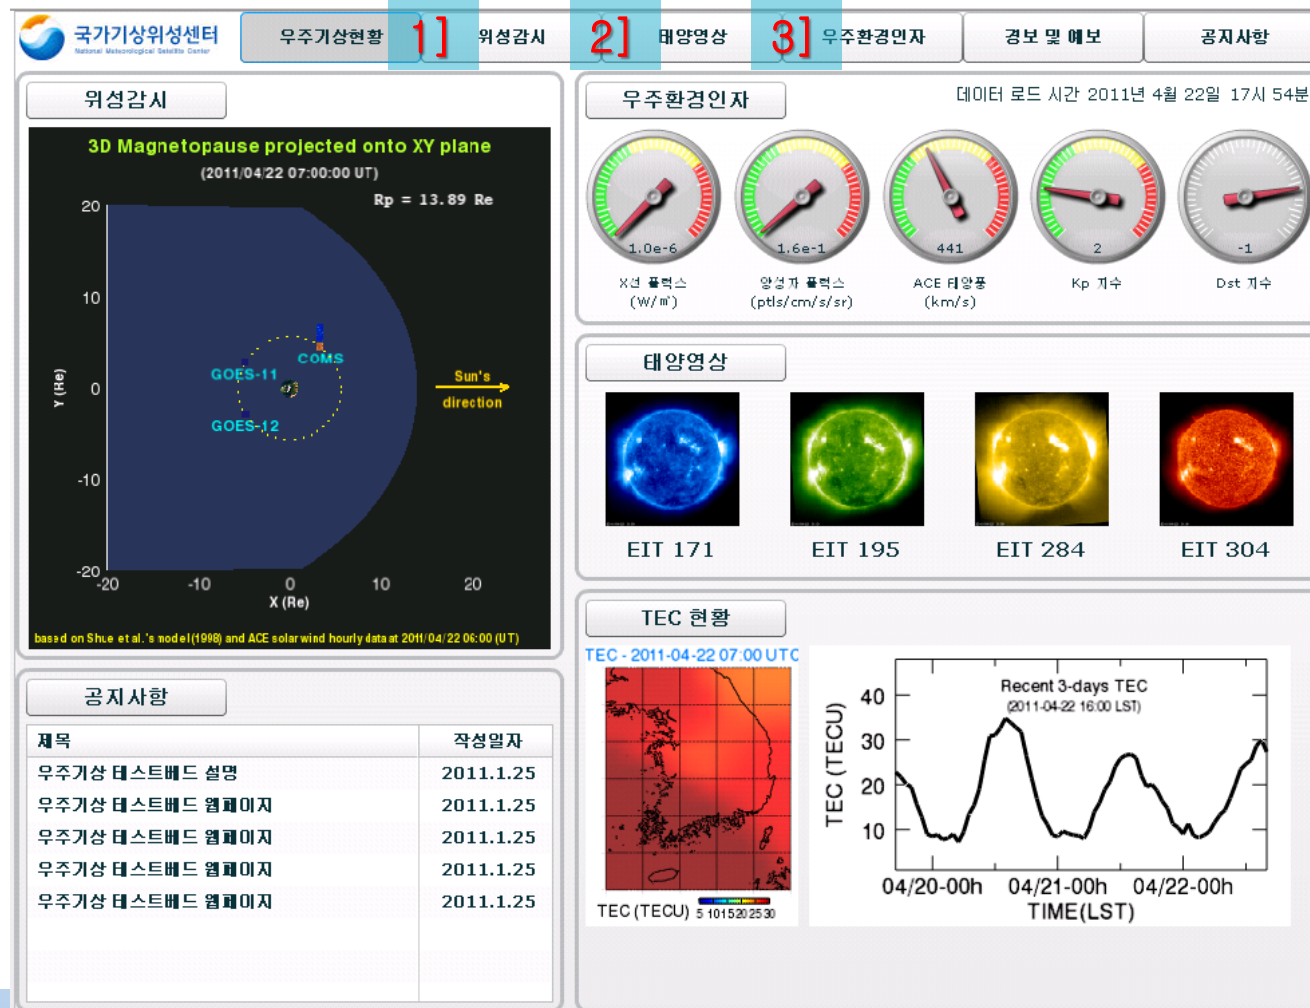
국가기상위성센터
National Meteorological Satellite Center

우주기상현황 1] 위성감시 2] 태양영상 3] 우주환경인자 경보 및 예보 공지사항

위성감시

3D Magnetopause projected onto XY plane
(2011/04/22 07:00:00 UT)
Rp = 13.89 Re

20
10
0
-10
-20
Y (Re)
-20 -10 0 10 20
X (Re)
GOES-11
COMS
GOES-12
Sun's direction

based on Shue et al.'s model(1998) and ACE solar wind hourly data at 2011/04/22 06:00 (UT)

우주환경인자

데이터 로드 시간 2011년 4월 22일 17시 54분

1.0e-6
X선 플럭스
(W/㎡)

1.6e-1
양성자 플럭스
(ptls/cm/s/sr)

441
ACE 태양풍
(km/s)

2
Kp 지수

-1
Dst 지수

태양영상

EIT 171
EIT 195
EIT 284
EIT 304

공지사항

| 제목 | 작성일자 |
|---|---|
| 우주기상 테스트베드 설명 | 2011.1.25 |
| 우주기상 테스트베드 웹페이지 | 2011.1.25 |
| 우주기상 테스트베드 웹페이지 | 2011.1.25 |
| 우주기상 테스트베드 웹페이지 | 2011.1.25 |
| 우주기상 테스트베드 웹페이지 | 2011.1.25 |

TEC 현황

TEC - 2011-04-22 07:00 UTC
TEC (TECU) 5 10 15 20 25 30

Recent 3-days TEC
(2011-04-22 16:00 LST)
40
30
20
10
TEC (TECU)
04/20-00h 04/21-00h 04/22-00h
TIME(LST)